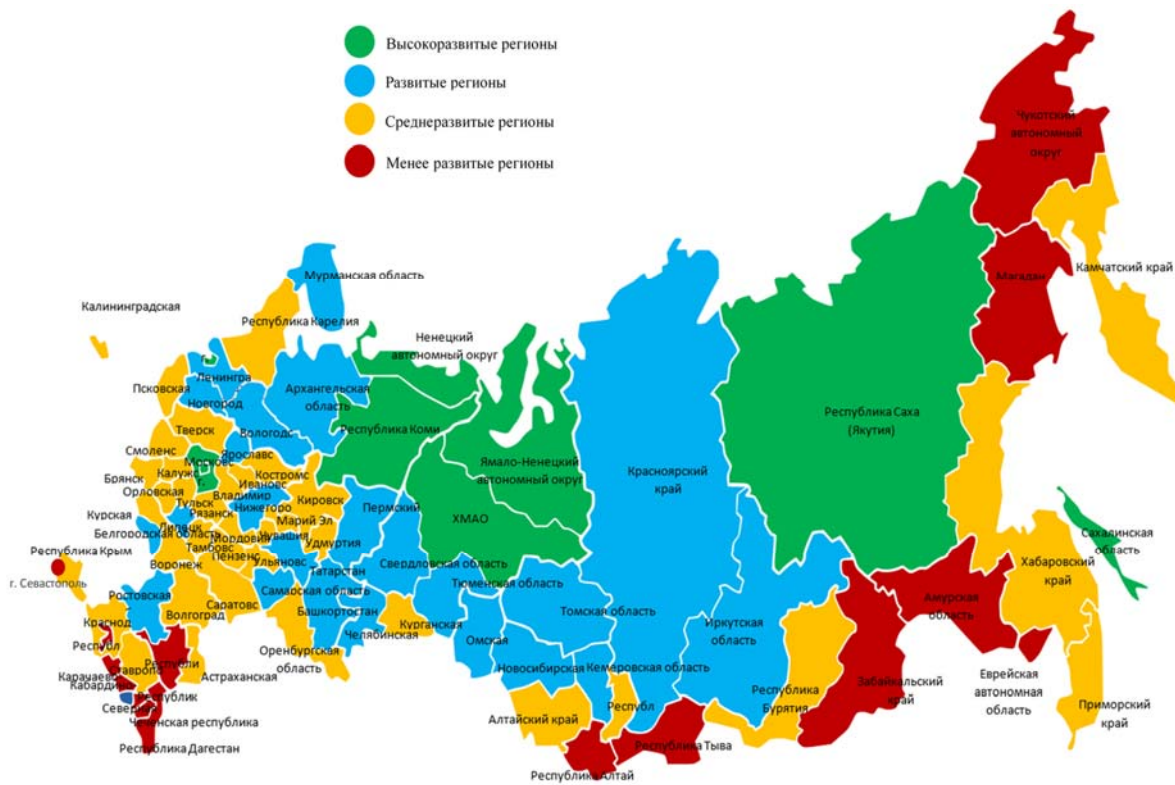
Высокоразвитые регионы
Развитые регионы
Среднеразвитые регионы
Менее развитые регионы

Чукотский автономный округ
Магадан
Камчатский край
Мурманская область
Калининградская
Республика Карелия
Ненецкий автономный округ
Псковская
Ленинград
Новгород
Архангельская область
Республика Коми
Республика Саха (Якутия)
Тверск
Вологодс
Смоленс
Москов
Ярославс
Костромс
Ямало-Ненецкий автономный округ
Красноярский край
Брянск
Калуж
Ивановс
Орловская
Владимир
Кировск
Курская
Тульск
Рязанск
Нижегоро
Пермский
Марий Эл
Липецк
Белгородская область
Чувашия
ХМАО
Сахалинская область
Республика Крым
Тамбовс
Мордовия
Удмуртия
Пензенс
Воронеж
Ульяновс
Свердловская область
г. Севастополь
Татарстан
Хабаровский край
Тюменская область
Ростовская
Самарская область
Саратовс
Башкортостан
Амурская область
Томская область
Волгоград
Курганская
Краснод
Иркутская область
Челябинская
Омская
Республ
Оренбургская область
Республи
Новосибирская
Кемеровская область
Карачаев
Ставроп
Астраханская
Кабарди
Республик
Республика Бурятия
Забайкальский край
Еврейская автономная область
Северная
Приморский край
Чеченская республика
Алтайский край
Республ
Республика Дагестан
Республика Тыва
Республика Алтай